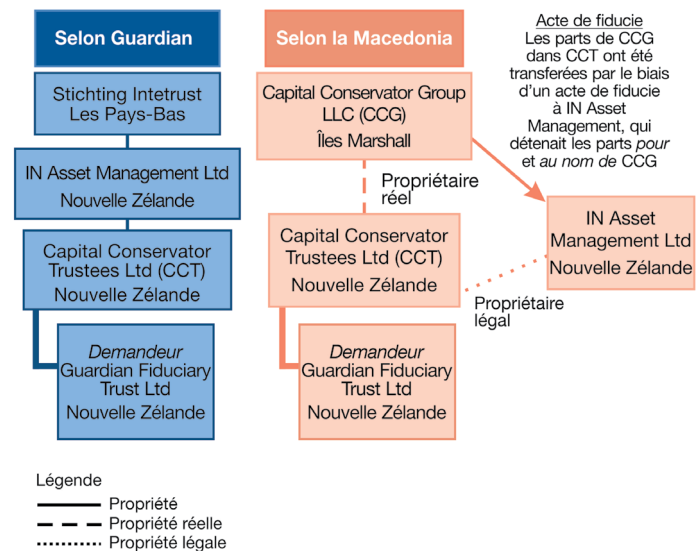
Selon Guardian

Stichting Intetrust
Les Pays-Bas

IN Asset Management Ltd
Nouvelle Zélande

Capital Conservator Trustees Ltd (CCT)
Nouvelle Zélande

*Demandeur*
Guardian Fiduciary Trust Ltd
Nouvelle Zélande

Selon la Macedonia

Capital Conservator Group LLC (CCG)
Îles Marshall

Propriétaire réel

Capital Conservator Trustees Ltd (CCT)
Nouvelle Zélande

*Demandeur*
Guardian Fiduciary Trust Ltd
Nouvelle Zélande

Acte de fiducie
Les parts de CCG dans CCT ont été transferées par le biais d'un acte de fiducie à IN Asset Management, qui détenait les parts *pour* et *au nom de* CCG

IN Asset Management Ltd
Nouvelle Zélande

Propriétaire légal

Légende
Propriété
Propriété réelle
Propriété légale